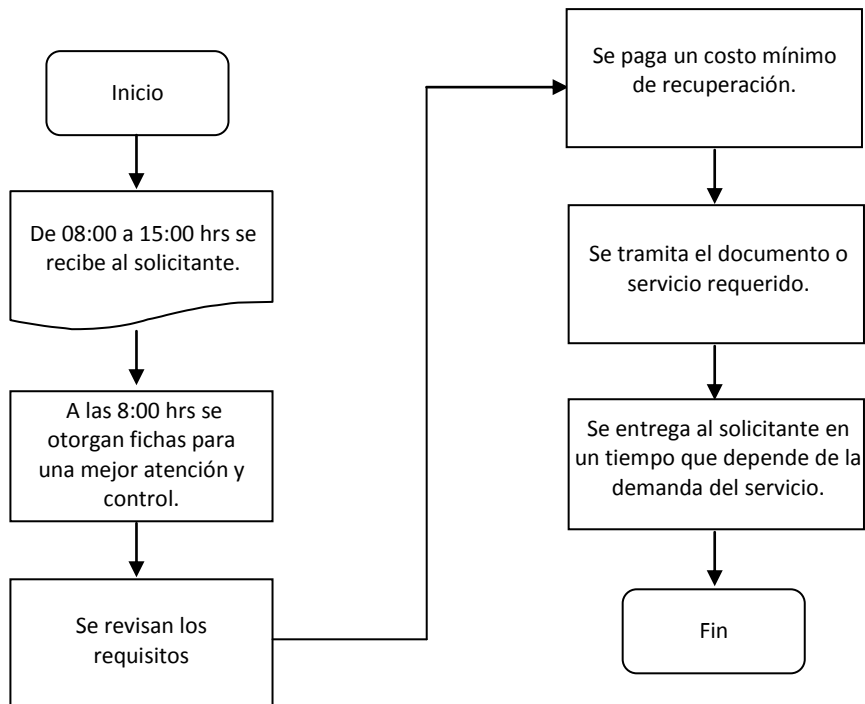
Inicio

De 08:00 a 15:00 hrs se recibe al solicitante.

A las 8:00 hrs se otorgan fichas para una mejor atención y control.

Se revisan los requisitos

Se paga un costo mínimo de recuperación.

Se tramita el documento o servicio requerido.

Se entrega al solicitante en un tiempo que depende de la demanda del servicio.

Fin